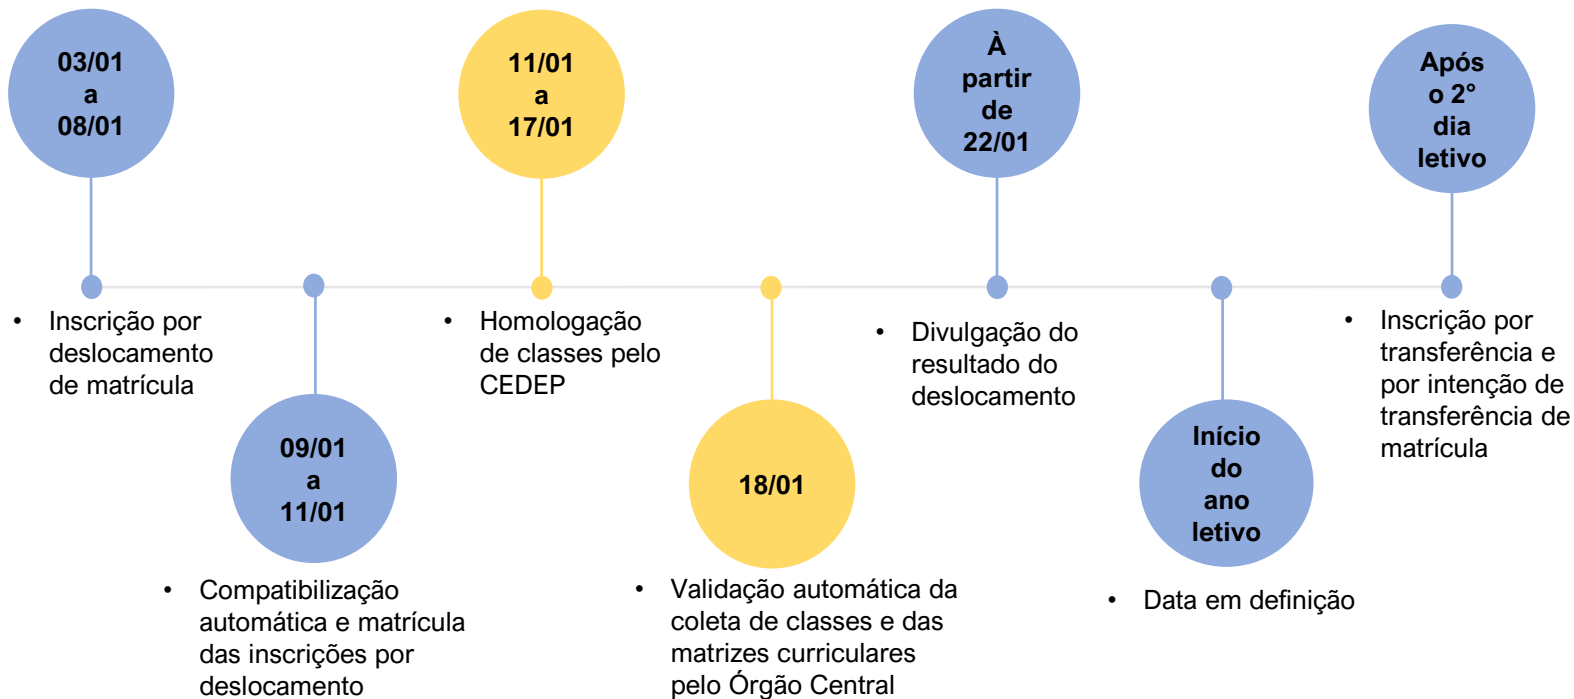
03/01
a
08/01

• Inscrição por deslocamento de matrícula

09/01
a
11/01

• Compatibilização automática e matrícula das inscrições por deslocamento

11/01
a
17/01

• Homologação de classes pelo CEDEP

18/01

• Validação automática da coleta de classes e das matrizes curriculares pelo Órgão Central

À
partir
de
22/01

• Divulgação do resultado do deslocamento

Início
do
ano
letivo

• Data em definição

Após
o 2°
dia
letivo

• Inscrição por transferência e por intenção de transferência de matrícula